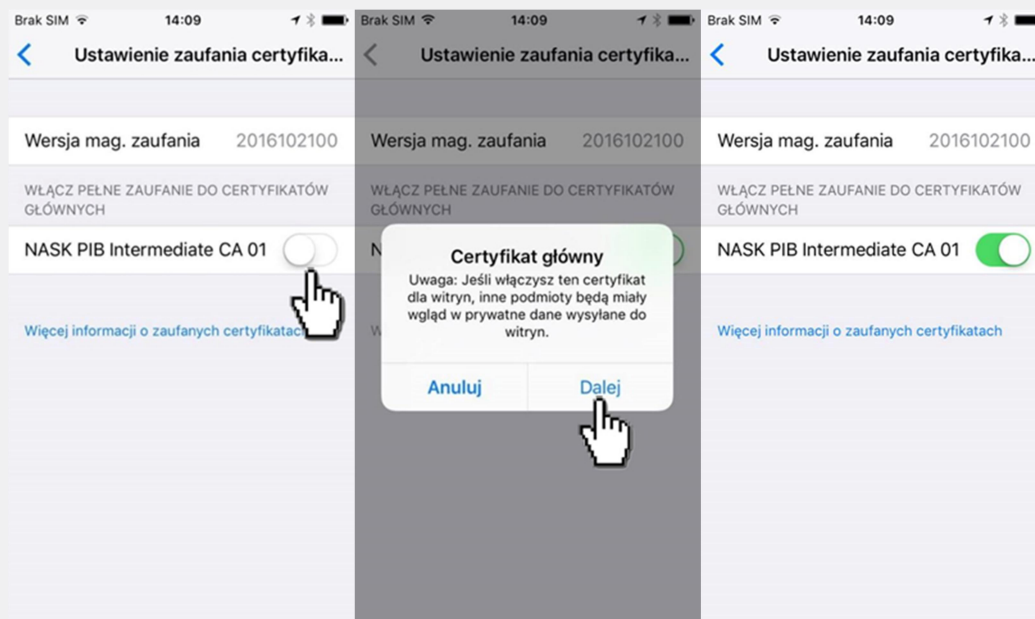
Brak SIM 14:09

Ustawienie zaufania certyfika...

Wersja mag. zaufania 2016102100

WŁĄCZ PEŁNE ZAUFANIE DO CERTYFIKATÓW GŁÓWNYCH

NASK PIB Intermediate CA 01

Więcej informacji o zaufanych certyfikatach

Brak SIM 14:09

Ustawienie zaufania certyfika...

Wersja mag. zaufania 2016102100

WŁĄCZ PEŁNE ZAUFANIE DO CERTYFIKATÓW GŁÓWNYCH

N

W

Certyfikat główny

Uwaga: Jeśli włączysz ten certyfikat dla witryn, inne podmioty będą miały wgląd w prywatne dane wysyłane do witryn.

Anuluj

Dalej

Brak SIM 14:09

Ustawienie zaufania certyfika...

Wersja mag. zaufania 2016102100

WŁĄCZ PEŁNE ZAUFANIE DO CERTYFIKATÓW GŁÓWNYCH

NASK PIB Intermediate CA 01

Więcej informacji o zaufanych certyfikatach